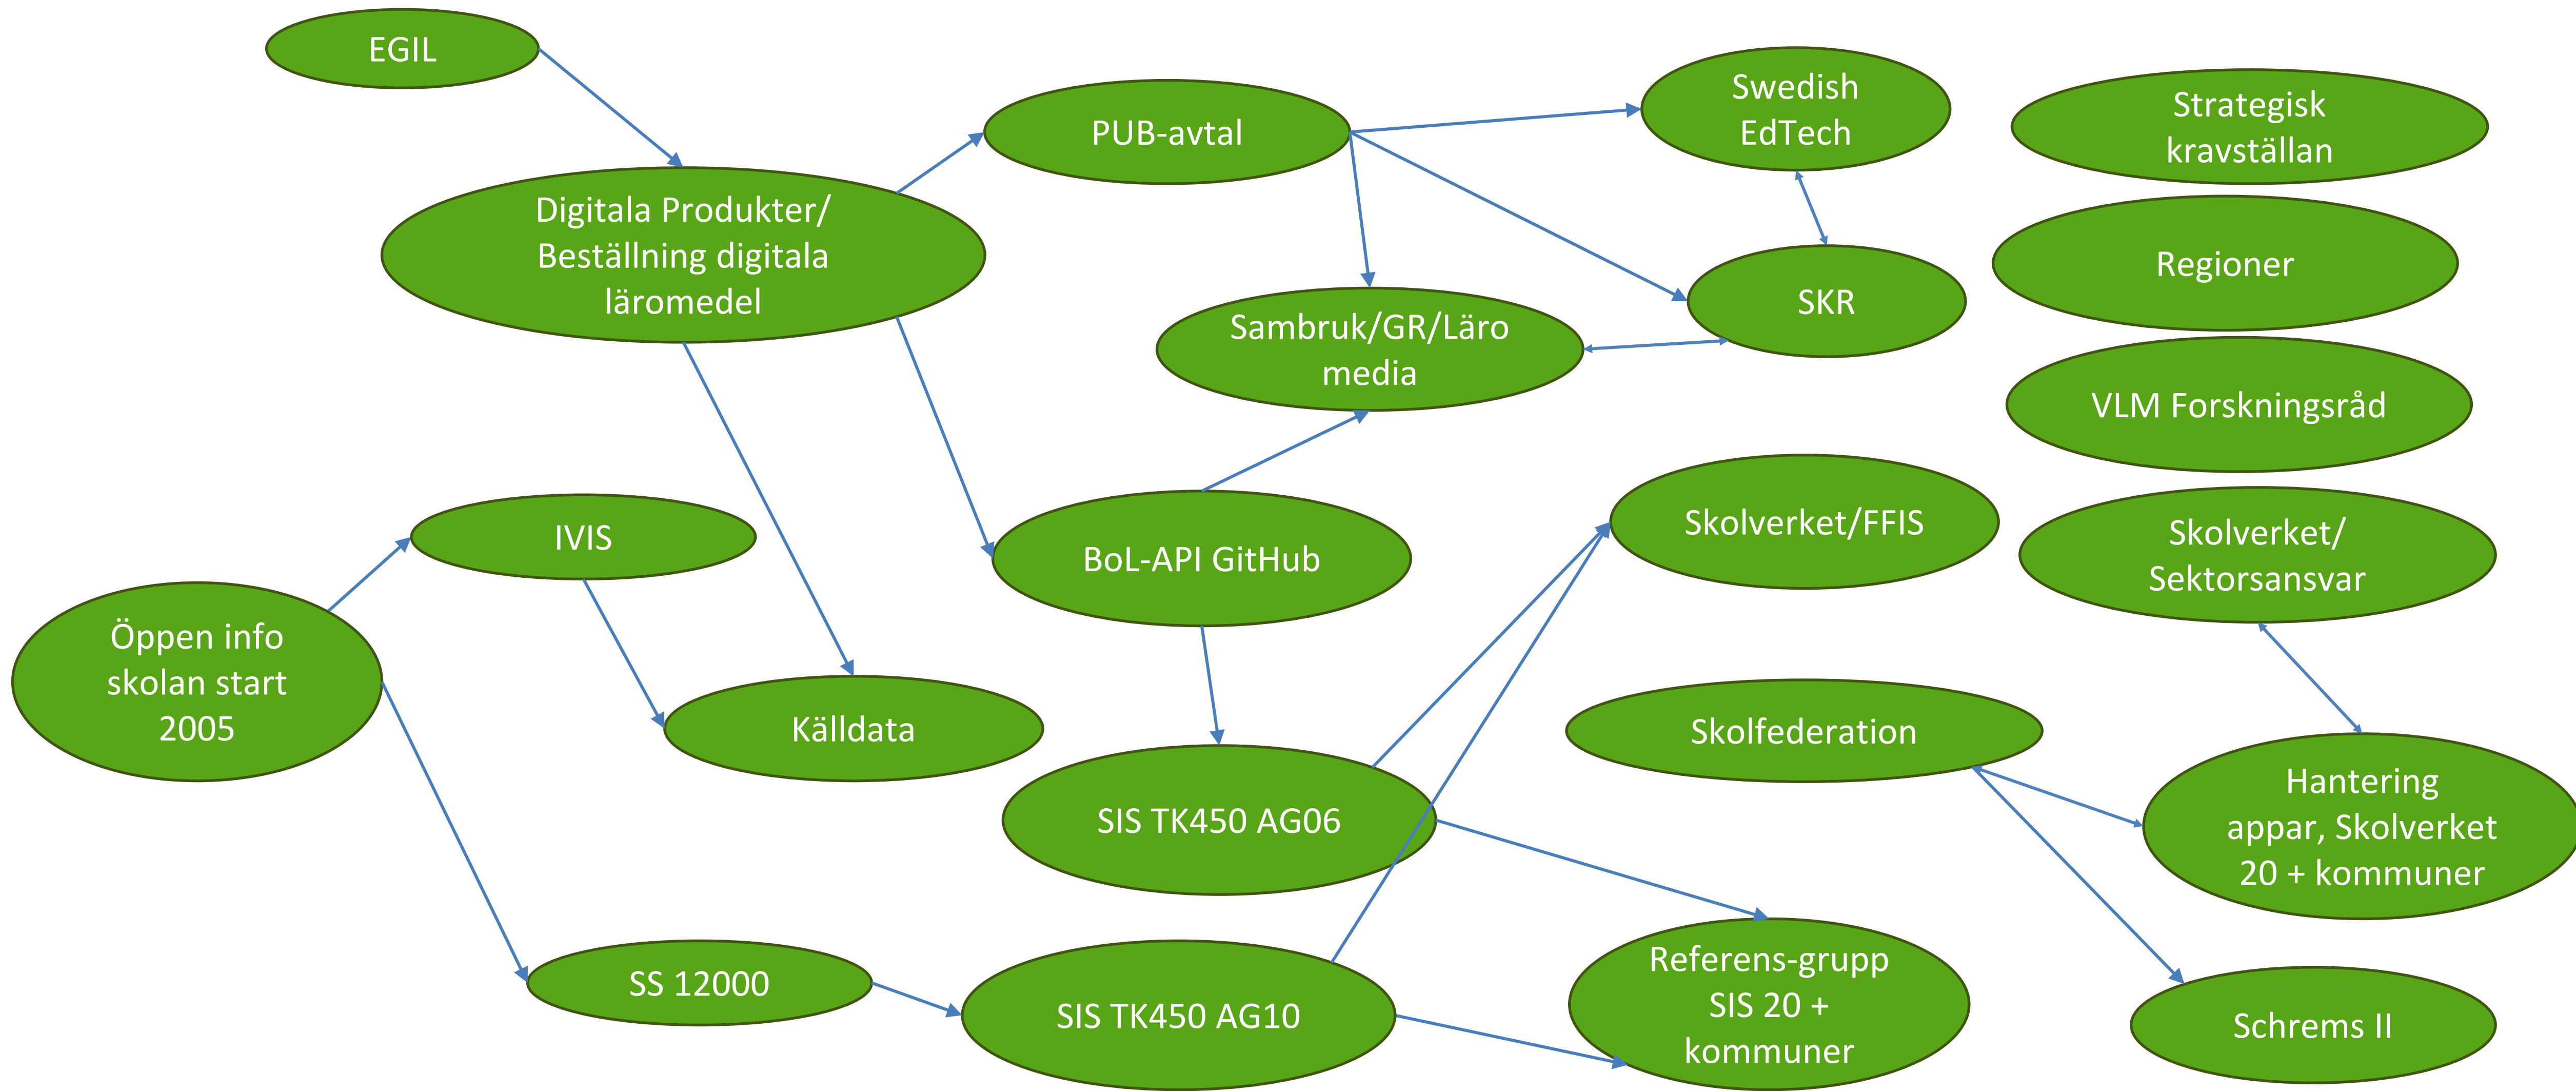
EGIL

Digitala Produkter/ Beställning digitala läromedel

PUB-avtal

Swedish EdTech

Strategisk kravställan

Regioner

SKR

Sambruk/GR/Läro media

VLM Forskningsråd

IVIS

Öppen info skolan start 2005

Källdata

BoL-API GitHub

Skolverket/FFIS

Skolverket/ Sektorsansvar

SIS TK450 AG06

Skolfederation

Hantering appar, Skolverket 20 + kommuner

SS 12000

SIS TK450 AG10

Referens-grupp SIS 20 + kommuner

Schrems II